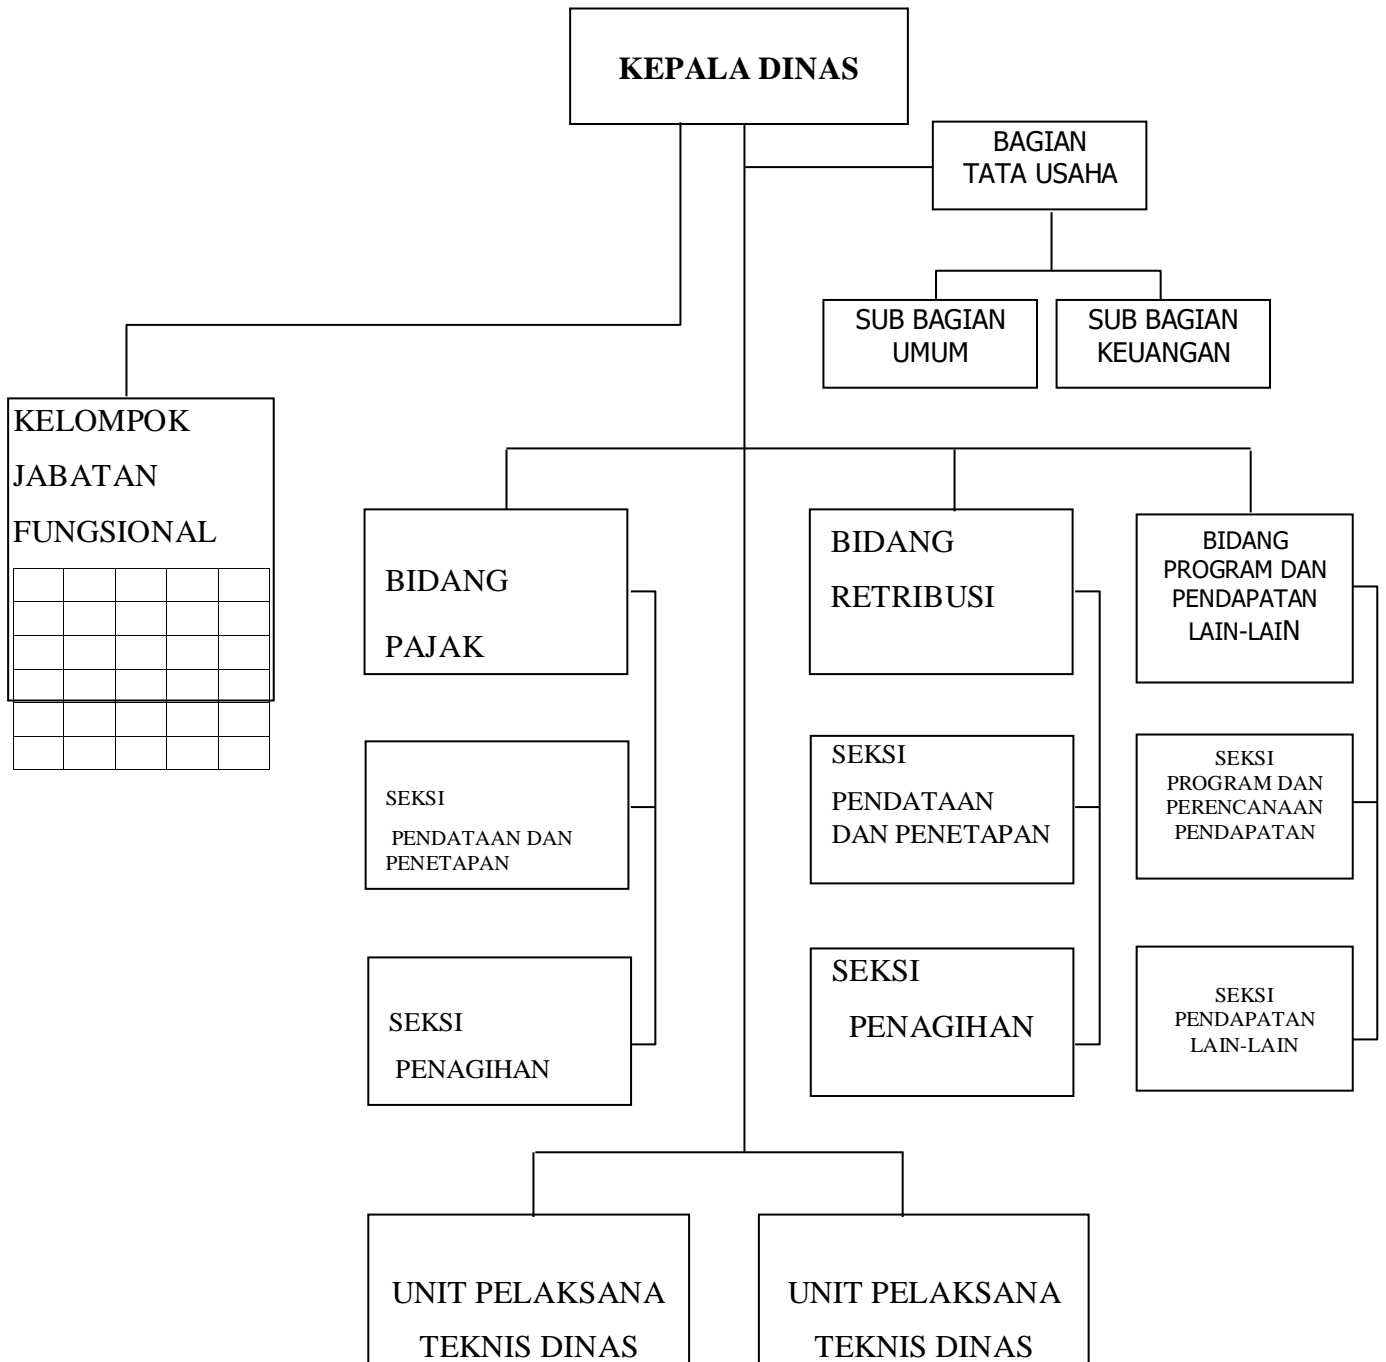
KEPALA DINAS

BAGIAN TATA USAHA

SUB BAGIAN UMUM

SUB BAGIAN KEUANGAN

KELOMPOK JABATAN FUNGSIONAL

BIDANG PAJAK

SEKSI PENDATAAN DAN PENETAPAN

SEKSI PENAGIHAN

BIDANG RETRIBUSI

SEKSI PENDATAAN DAN PENETAPAN

SEKSI PENAGIHAN

BIDANG PROGRAM DAN PENDAPATAN LAIN-LAIN

SEKSI PROGRAM DAN PERENCANAAN PENDAPATAN

SEKSI PENDAPATAN LAIN-LAIN

UNIT PELAKSANA TEKNIS DINAS

UNIT PELAKSANA TEKNIS DINAS